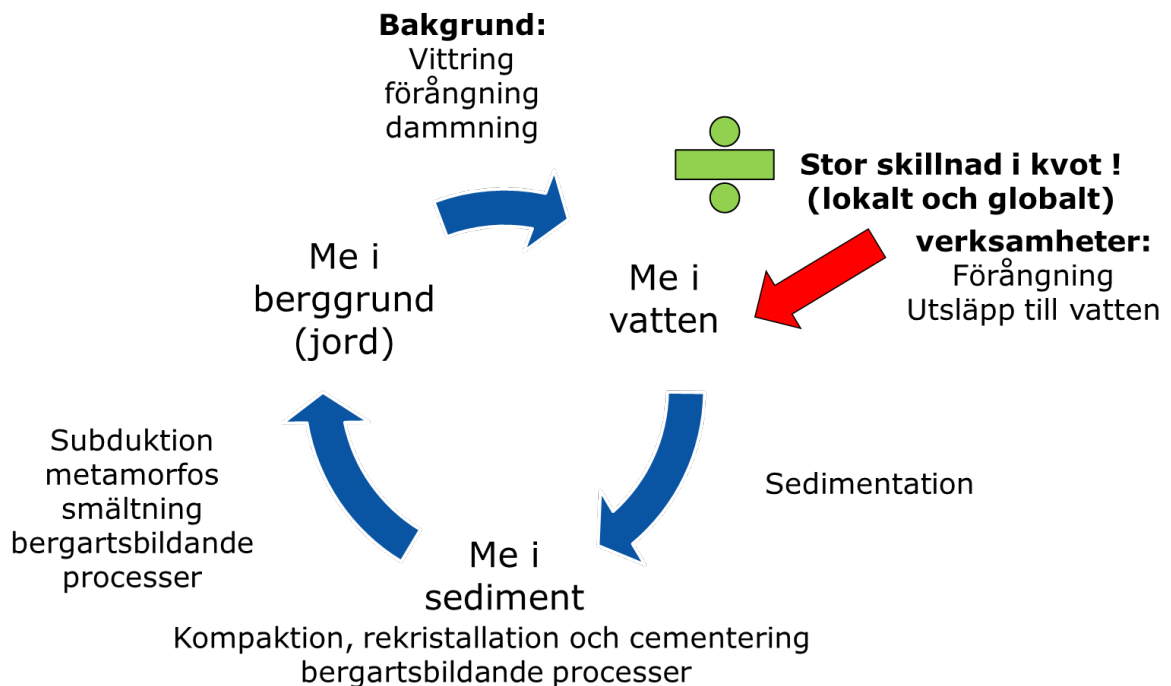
**Bakgrund:**
Vittring
förångning
dammning

**Stor skillnad i kvot !**
**(lokalt och globalt)**

Me i
berggrund
(jord)

Me i
vatten

**verksamheter:**
Förångning
Utsläpp till vatten

Subduktion
metamorfos
smältning
bergartsbildande
processer

Sedimentation

Me i
sediment

Kompaktion, rekristallation och cementering
bergartsbildande processer